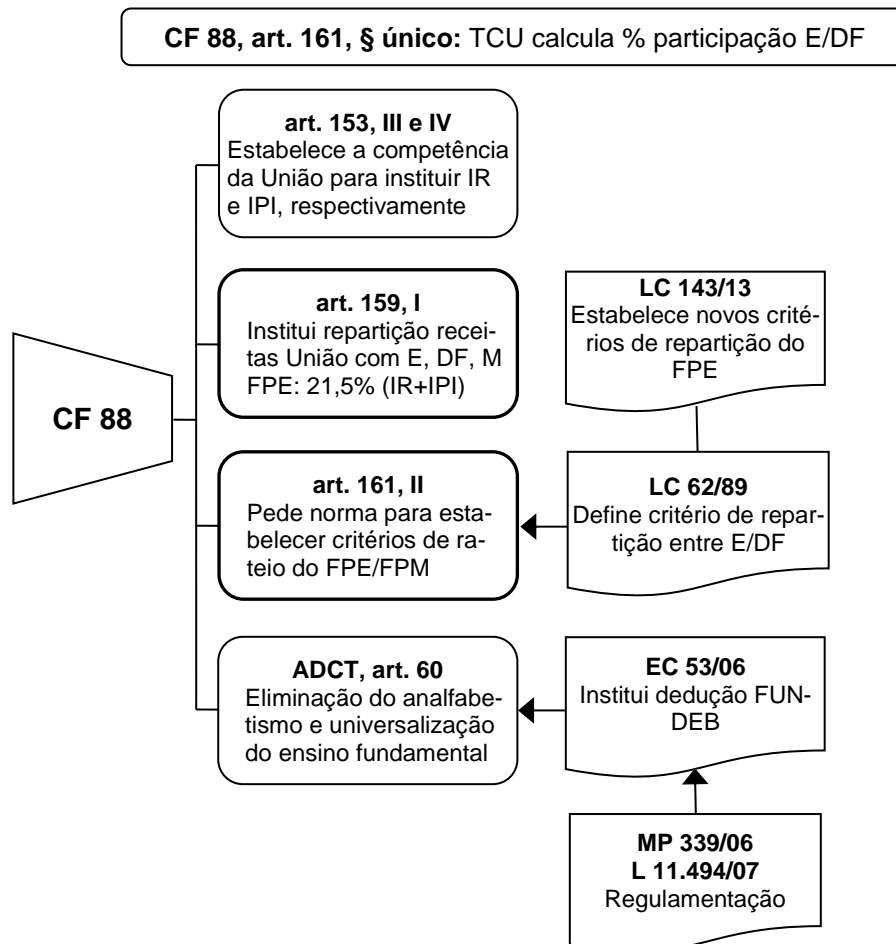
**CF 88, art. 161, § único:** TCU calcula % participação E/DF

**CF 88**

**art. 153, III e IV**
Estabelece a competência da União para instituir IR e IPI, respectivamente

**art. 159, I**
Institui repartição receitas União com E, DF, M
FPE: 21,5% (IR+IPI)

**art. 161, II**
Pede norma para estabelecer critérios de rateio do FPE/FPM

**ADCT, art. 60**
Eliminação do analfabetismo e universalização do ensino fundamental

**LC 143/13**
Estabelece novos critérios de repartição do FPE

**LC 62/89**
Define critério de repartição entre E/DF

**EC 53/06**
Institui dedução FUNDEB

**MP 339/06**
**L 11.494/07**
Regulamentação